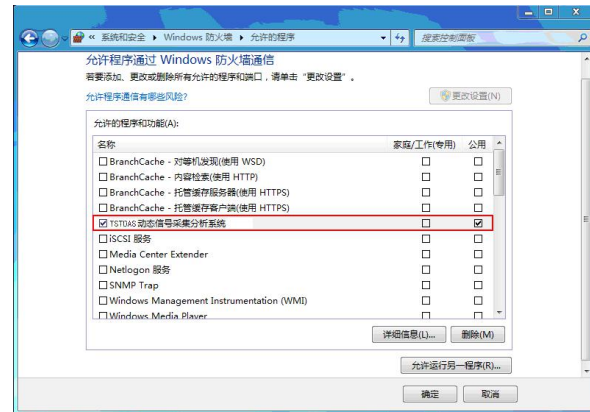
« 系统和安全 › Windows 防火墙 › 允许的程序

搜索控制面板

允许程序通过 Windows 防火墙通信

若要添加、更改或删除所有允许的程序和端口，请单击"更改设置"。

允许程序通信有哪些风险?

更改设置(N)

允许的程序和功能(A):

| 名称 | 家庭/工作(专用) | 公用 |
|---|---|---|
| ☐ BranchCache - 对等机发现(使用 WSD) | ☐ | ☐ |
| ☐ BranchCache - 内容检索(使用 HTTP) | ☐ | ☐ |
| ☐ BranchCache - 托管缓存服务器(使用 HTTPS) | ☐ | ☐ |
| ☐ BranchCache - 托管缓存客户端(使用 HTTPS) | ☐ | ☐ |
| ☑ TSTDAS 动态信号采集分析系统 | ☐ | ☑ |
| ☐ iSCSI 服务 | ☐ | ☐ |
| ☐ Media Center Extender | ☐ | ☐ |
| ☐ Netlogon 服务 | ☐ | ☐ |
| ☐ SNMP Trap | ☐ | ☐ |
| ☐ Windows Management Instrumentation (WMI) | ☐ | ☐ |
| ☐ Windows Media Player | ☐ | ☐ |

详细信息(L)...

删除(M)

允许运行另一程序(R)...

确定

取消